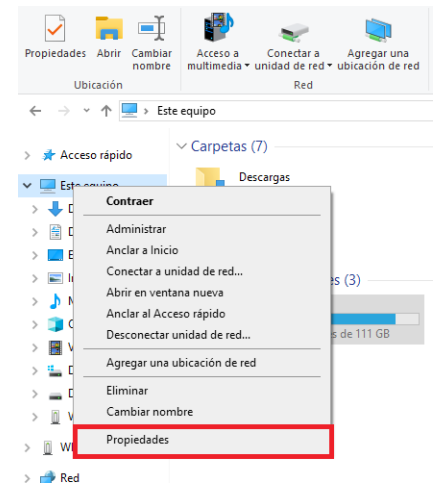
Propiedades Abrir Cambiar nombre
Ubicación
Acceso a multimedia
Conectar a unidad de red
Agregar una ubicación de red
Red

Este equipo

Acceso rápido
Este equipo
D
D
E
I
M
O
V
L
D
V
WI
Red

Carpetas (7)
Descargas
s (3)
de 111 GB

Contraer
Administrar
Anclar a Inicio
Conectar a unidad de red...
Abrir en ventana nueva
Anclar al Acceso rápido
Desconectar unidad de red...
Agregar una ubicación de red
Eliminar
Cambiar nombre
Propiedades